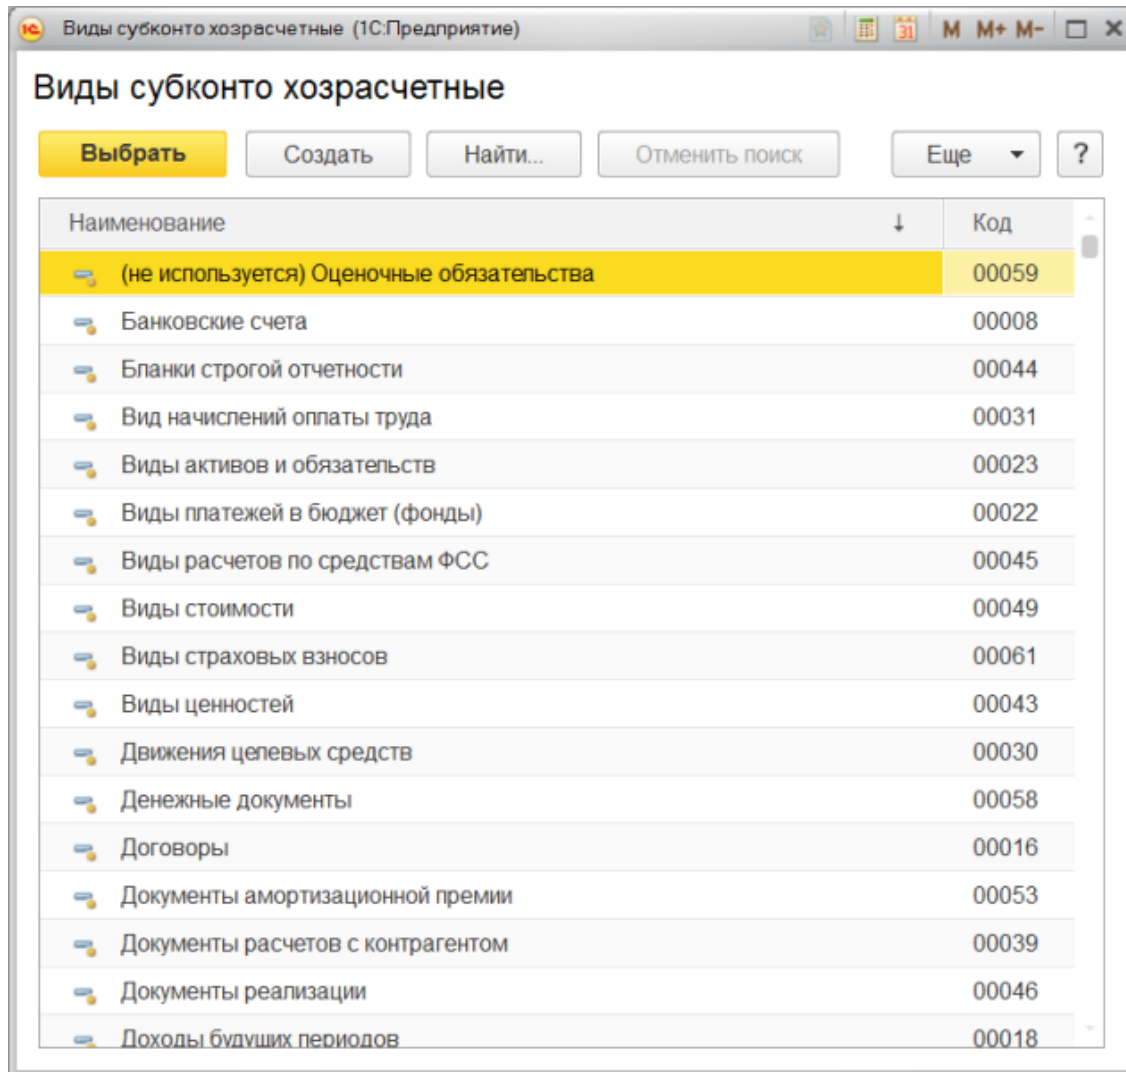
1С Виды субконто хозрасчетные (1С:Предприятие) 31 M M+ M-

Виды субконто хозрасчетные

Выбрать Создать Найти... Отменить поиск Еще ?

| Наименование ↓ | Код |
|---|---|
| (не используется) Оценочные обязательства | 00059 |
| Банковские счета | 00008 |
| Бланки строгой отчетности | 00044 |
| Вид начислений оплаты труда | 00031 |
| Виды активов и обязательств | 00023 |
| Виды платежей в бюджет (фонды) | 00022 |
| Виды расчетов по средствам ФСС | 00045 |
| Виды стоимости | 00049 |
| Виды страховых взносов | 00061 |
| Виды ценностей | 00043 |
| Движения целевых средств | 00030 |
| Денежные документы | 00058 |
| Договоры | 00016 |
| Документы амортизационной премии | 00053 |
| Документы расчетов с контрагентом | 00039 |
| Документы реализации | 00046 |
| Доходы будущих периодов | 00018 |